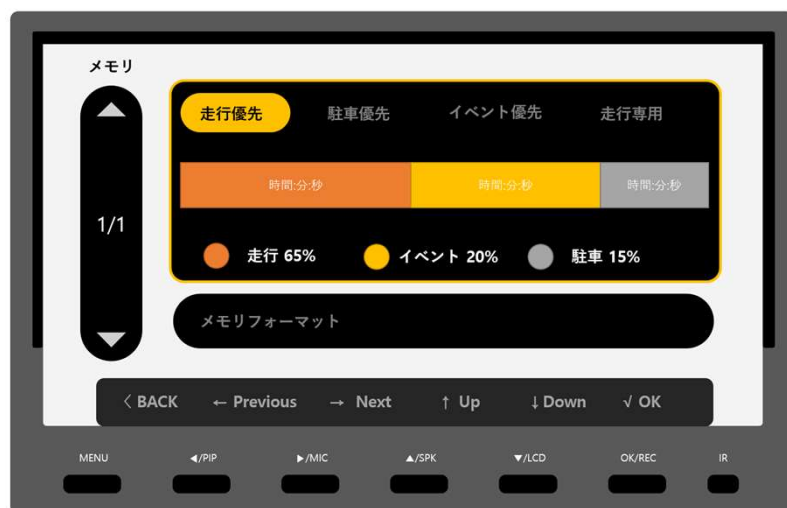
メモリ

1/1

走行優先 駐車優先 イベント優先 走行専用

時間:分:秒 時間:分:秒 時間:分:秒

走行 65% イベント 20% 駐車 15%

メモリフォーマット

〈 BACK ← Previous → Next ↑ Up ↓ Down √ OK

MENU ◀/PIP ▶/MIC ▲/SPK ▼/LCD OK/REC IR